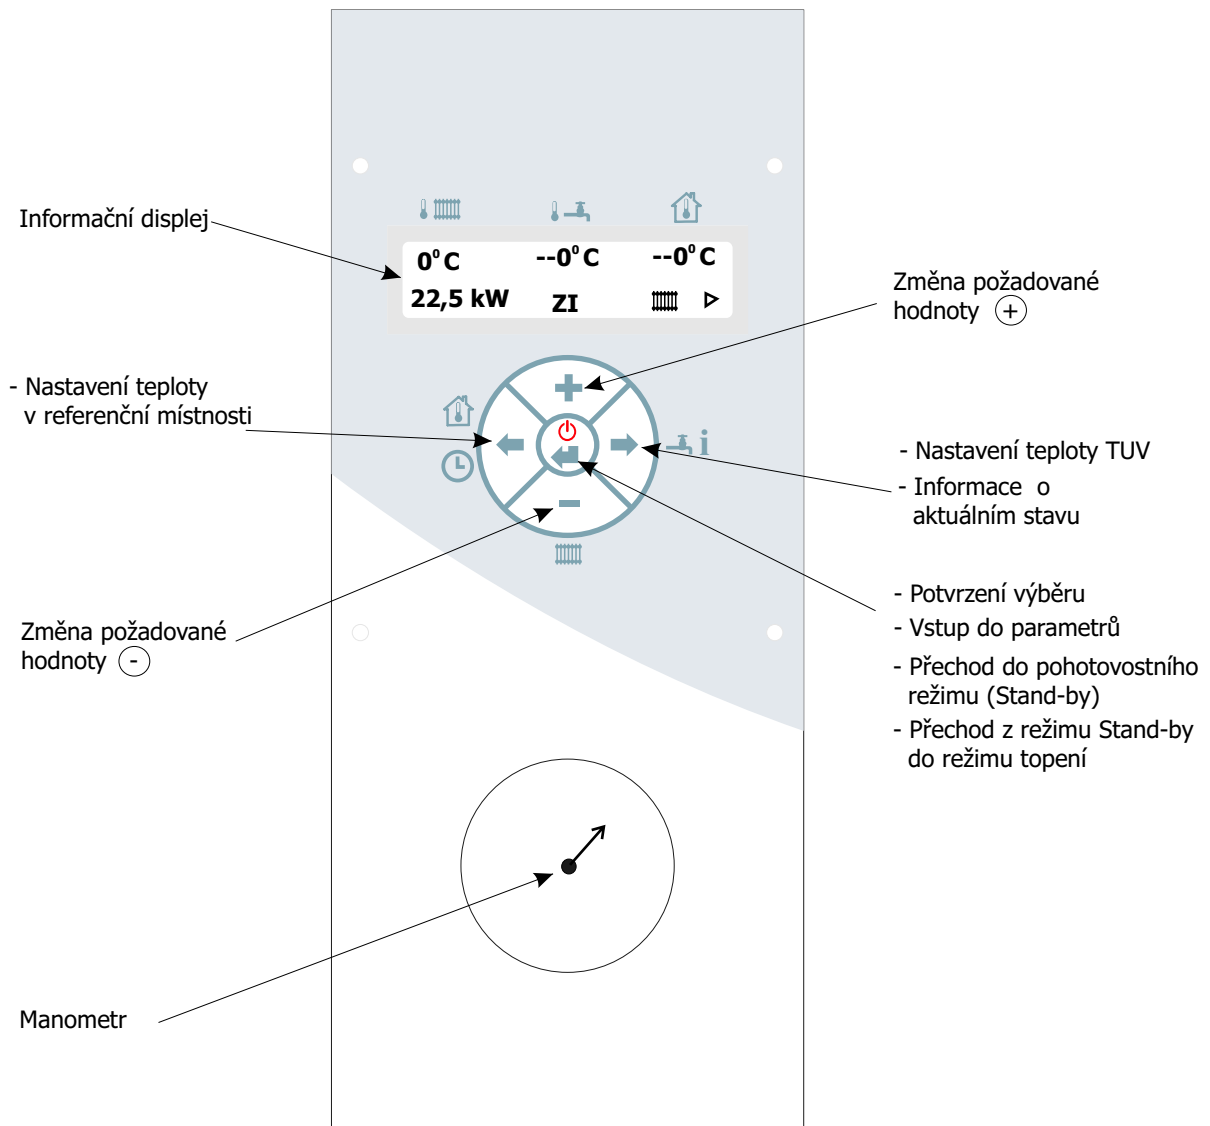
Informační displej

$0^{\circ}C$ $--0^{\circ}C$ $--0^{\circ}C$
22,5 kW ZI

Změna požadované hodnoty $+$

- Nastavení teploty v referenční místnosti

- Nastavení teploty TUV
- Informace o aktuálním stavu

- Potvrzení výběru
- Vstup do parametrů
- Přechod do pohotovostního režimu (Stand-by)
- Přechod z režimu Stand-by do režimu topení

Změna požadované hodnoty $-$

Manometr